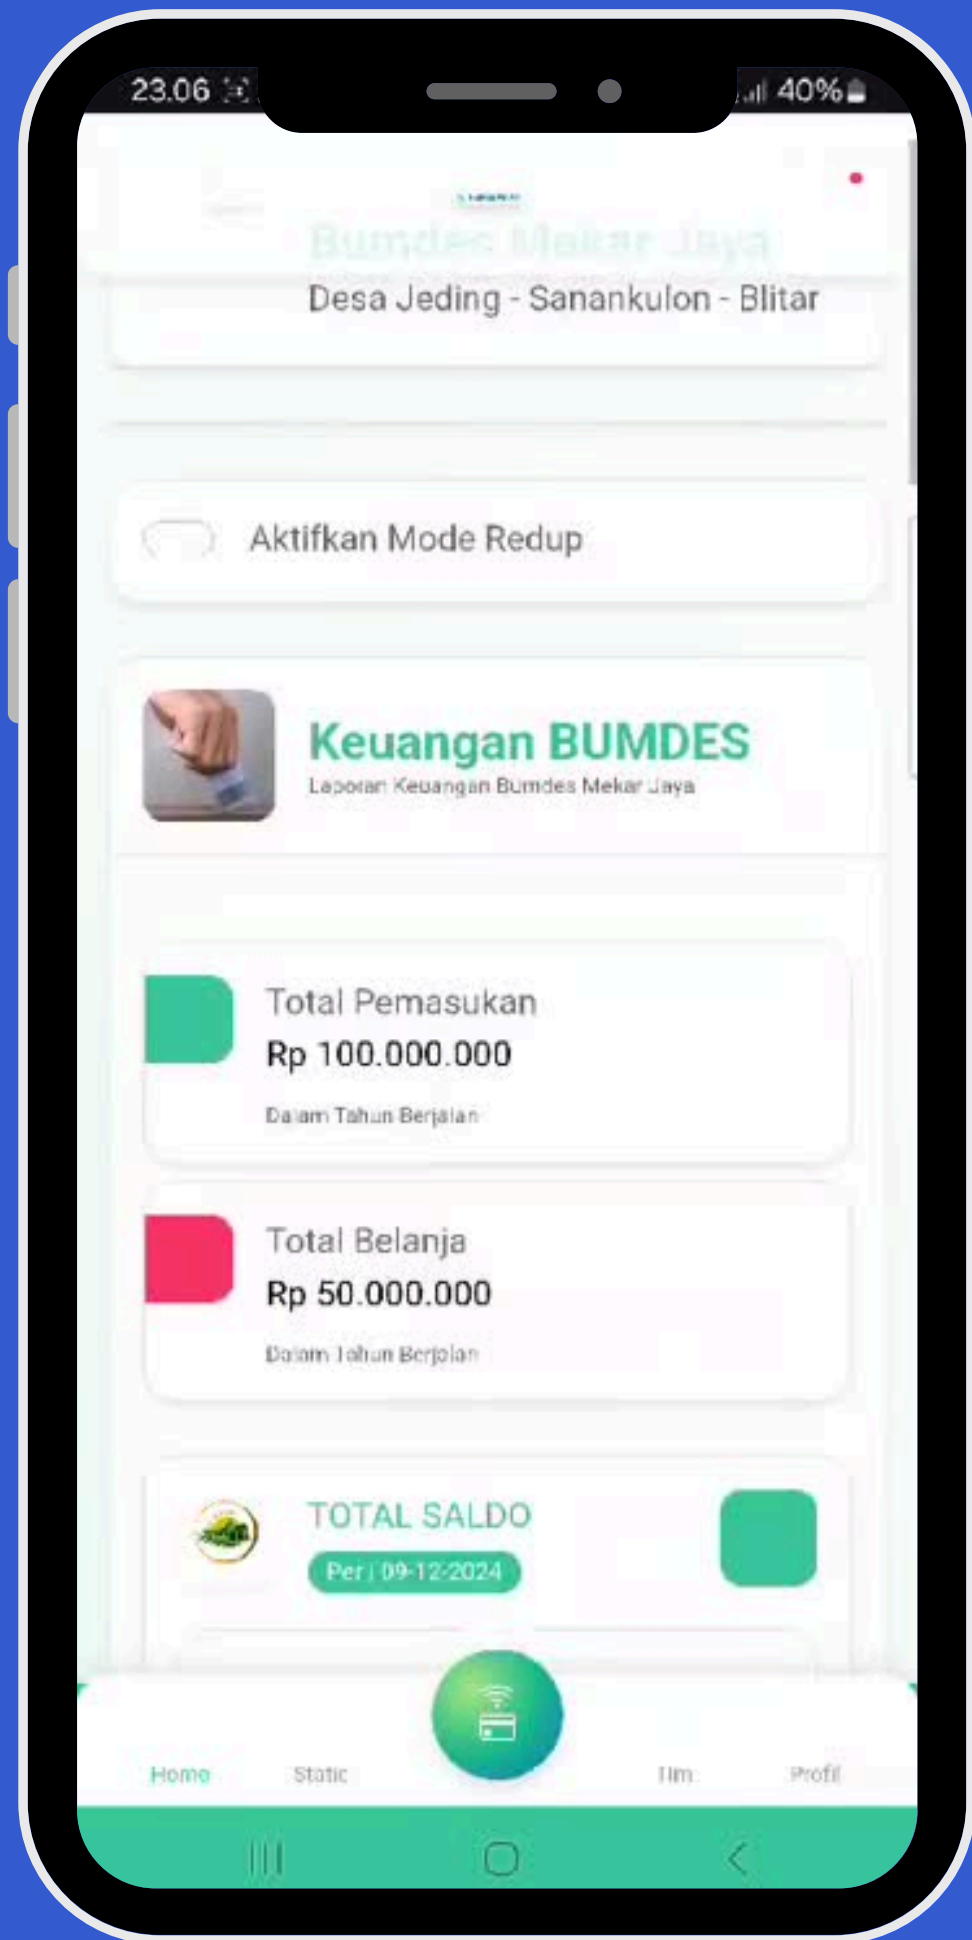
23.06

40%

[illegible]

Bumdes Mekar Jaya

Desa Jeding - Sanankulon - Blitar

Aktifkan Mode Redup

Keuangan BUMDES

Laporan Keuangan Bumdes Mekar Jaya

Total Pemasukan

Rp 100.000.000

Dalam Tahun Berjalan

Total Belanja

Rp 50.000.000

Dalam Tahun Berjalan

TOTAL SALDO

Per | 09-12-2024

Home

Static

Tim

Profil